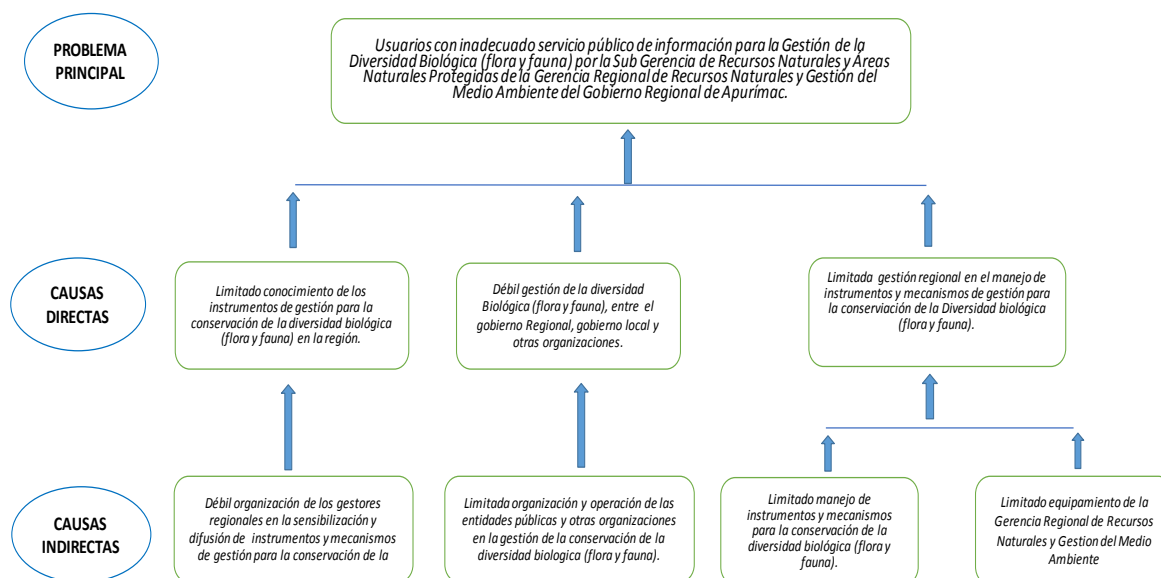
PROBLEMA PRINCIPAL

Usuarios con inadecuado servicio público de información para la Gestión de la Diversidad Biológica (flora y fauna) por la Sub Gerencia de Recursos Naturales y Áreas Naturales Protegidas de la Gerencia Regional de Recursos Naturales y Gestión del Medio Ambiente del Gobierno Regional de Apurímac.

CAUSAS DIRECTAS

Limitado conocimiento de los instrumentos de gestión para la conservación de la diversidad biológica (flora y fauna) en la región.

Débil gestión de la diversidad Biológica (flora y fauna), entre el gobierno Regional, gobierno local y otras organizaciones.

Limitada gestión regional en el manejo de instrumentos y mecanismos de gestión para la conservación de la Diversidad biológica (flora y fauna).

CAUSAS INDIRECTAS

Débil organización de los gestores regionales en la sensibilización y difusión de instrumentos y mecanismos de gestión para la conservación de la

Limitada organización y operación de las entidades públicas y otras organizaciones en la gestión de la conservación de la diversidad biologica (flora y fauna).

Limitado manejo de instrumentos y mecanismos para la conservación de la diversidad biológica (flora y fauna).

Limitado equipamiento de la Gerencia Regional de Recursos Naturales y Gestion del Medio Ambiente